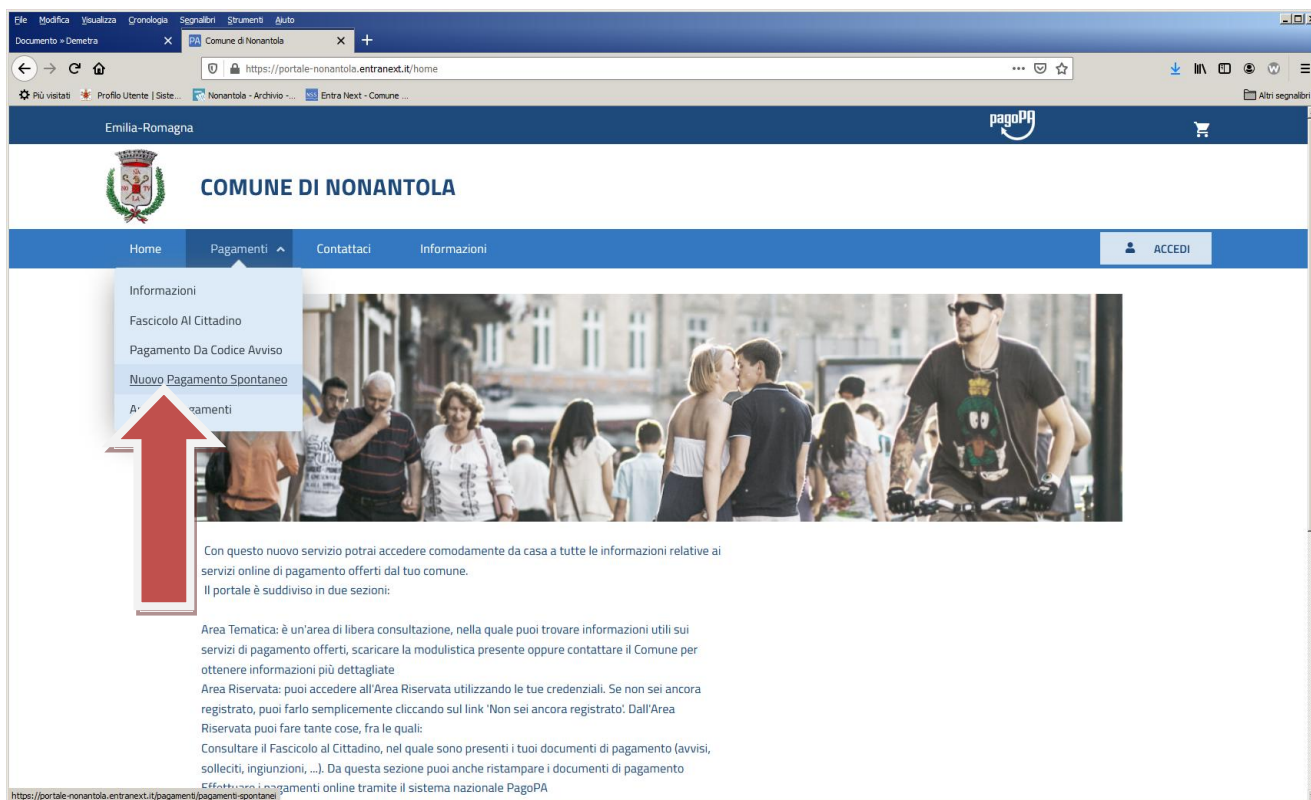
File Modifica Visualizza Cronologia Segnalibri Strumenti Aiuto

Documento » Demetra ×
PA Comune di Nonantola ×
+

https://portale-nonantola.entranext.it/home

Più visitati
Profilo Utente | Siste...
Nonantola - Archivio -...
Entra Next - Comune ...
Altri segnalibri

Emilia-Romagna
pagoPA

COMUNE DI NONANTOLA

Home
Pagamenti
Contattaci
Informazioni
ACCEDI

Informazioni
Fascicolo Al Cittadino
Pagamento Da Codice Avviso
Nuovo Pagamento Spontaneo
A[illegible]gamenti

Con questo nuovo servizio potrai accedere comodamente da casa a tutte le informazioni relative ai servizi online di pagamento offerti dal tuo comune.
Il portale è suddiviso in due sezioni:

Area Tematica: è un'area di libera consultazione, nella quale puoi trovare informazioni utili sui servizi di pagamento offerti, scaricare la modulistica presente oppure contattare il Comune per ottenere informazioni più dettagliate
Area Riservata: puoi accedere all'Area Riservata utilizzando le tue credenziali. Se non sei ancora registrato, puoi farlo semplicemente cliccando sul link 'Non sei ancora registrato'. Dall'Area Riservata puoi fare tante cose, fra le quali:
Consultare il Fascicolo al Cittadino, nel quale sono presenti i tuoi documenti di pagamento (avvisi, solleciti, ingiunzioni, ...). Da questa sezione puoi anche ristampare i documenti di pagamento
Effettuare i pagamenti online tramite il sistema nazionale PagoPA

https://portale-nonantola.entranext.it/pagamenti/pagamenti-spontanei